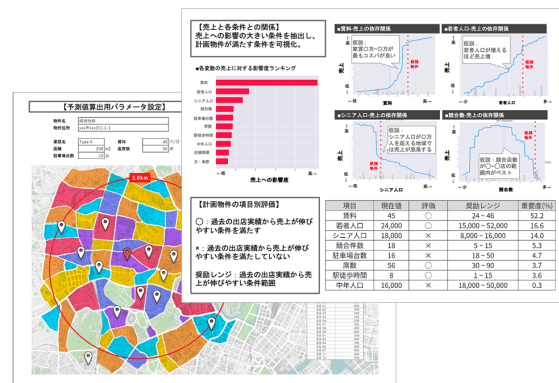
【売上と各条件との関係】
売上への影響の大きい条件を抽出し、計画物件が満たす条件を可視化。

■各変数の売上に対する影響度ランキング

賃料
若者人口
シニア人口
競合数
駐車場台数
席数
駅徒歩時間
中年人口
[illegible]

売上への影響度

■賃料-売上の依存関係
仮説
賃料〇万~〇万が最もコスパが良い
売上↑
←低　賃料　高→

■若者人口-売上の依存関係
仮説
若者人口が増えるほど売上増
売上↑
←少　若者人口　多→

■シニア人口-売上の依存関係
仮説
シニア人口が〇万人を超える地域では売上が急増する
売上↑
←少　シニア人口　多→

■競合数-売上の依存関係
仮説
競合店数が〇~〇店の範囲内がベスト
売上↑
←少　競合数　多→

【計画物件の項目別評価】
〇：過去の出店実績から売上が伸びやすい条件を満たす

×：過去の出店実績から売上が伸びやすい条件を満たしていない

奨励レンジ：過去の出店実績から売上が伸びやすい条件範囲

| 項目 | 現在値 | 評価 | 奨励レンジ | 重要度(%) |
|---|---|---|---|---|
| 賃料 | 45 | 〇 | 24~46 | 52.2 |
| 若者人口 | 24,000 | 〇 | 15,000~52,000 | 16.6 |
| シニア人口 | 18,000 | × | 8,000~16,000 | 14.0 |
| 競合件数 | 18 | × | 5~15 | 5.3 |
| 駐車場台数 | 16 | 〇 | 18~50 | 4.7 |
| 席数 | 56 | 〇 | 30~80 | 3.7 |
| 駅徒歩時間 | 8 | 〇 | 1~15 | 3.6 |
| 中年人口 | 16,000 | × | 18,000~50,000 | 0.2 |

【予測値算出用パラメータ設定】
物件名　候補物件
物件住所　xxx県xxx区1-1-1
業態名　Type-A
賃料　45
面積　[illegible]
席数　56
駐車場台数　16
5.8km